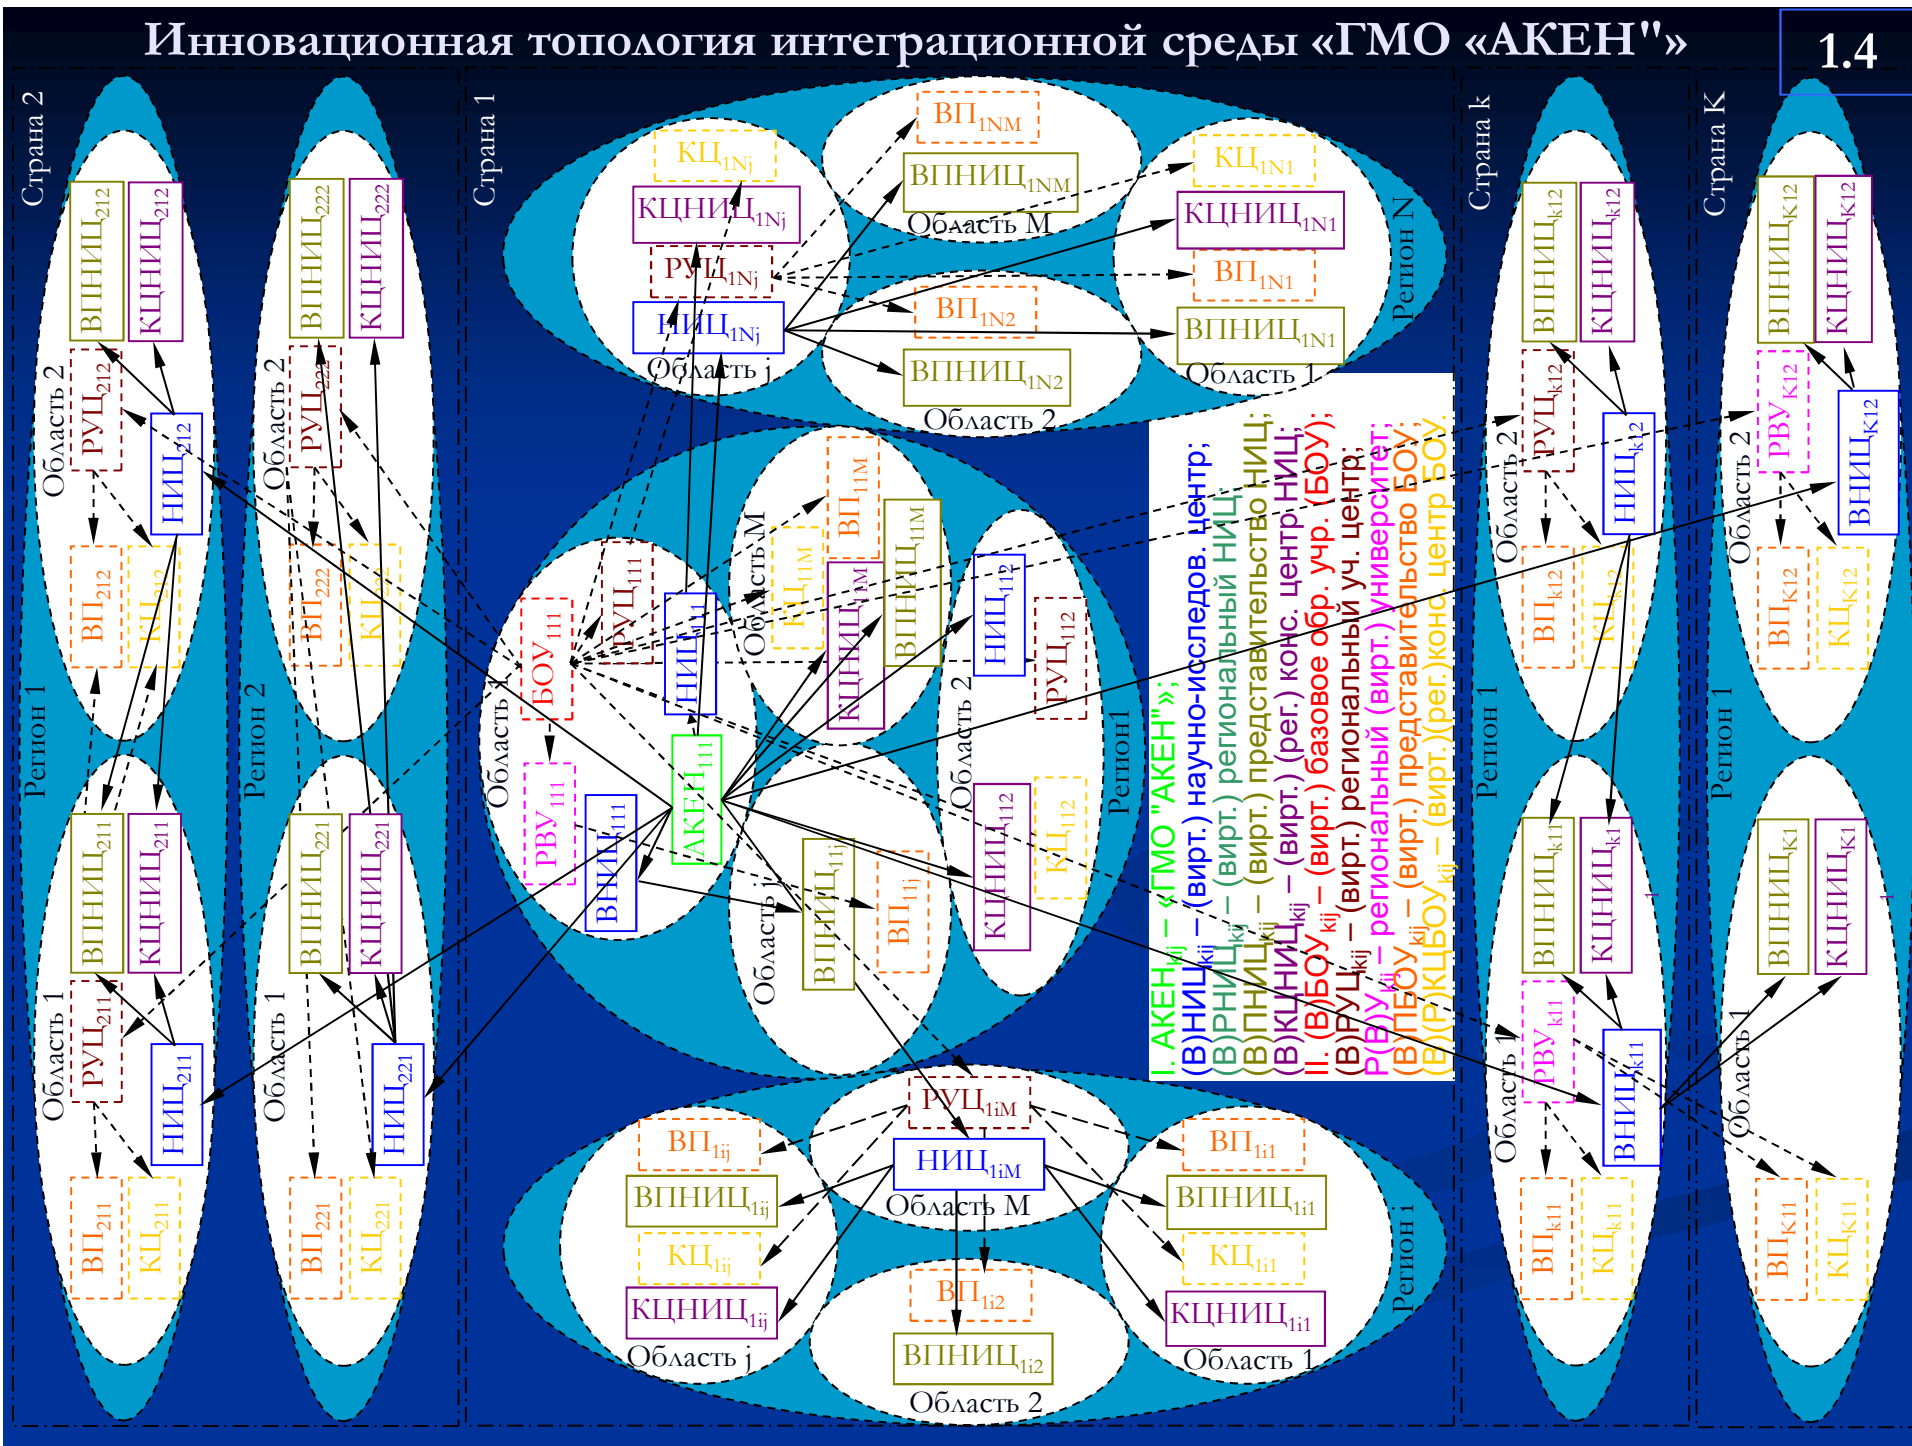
Инновационная топология интеграционной среды «ГМО «АКЕН"»

1.4

Страна 2

Страна 1

Страна k

Страна K

I. АКЕН$_{kij}$ – «ГМО "АКЕН"»;
(В)НИЦ$_{kij}$ – (вирт.) научно-исследов. центр;
(В)РНИЦ$_{kij}$ – (вирт.) региональный НИЦ;
(В)ПНИЦ$_{kij}$ – (вирт.) представительство НИЦ;
(В)КЦНИЦ$_{kij}$ – (вирт.) (рег.) конс. центр НИЦ;
II. (В)БОУ$_{kij}$ – (вирт.) базовое обр. учр. (БОУ);
(В)РУЦ$_{kij}$ – (вирт.) региональный уч. центр;
Р(В)У$_{kij}$ – региональный (вирт.) университет;
(В)ПБОУ$_{kij}$ – (вирт.) представительство БОУ;
(В)(Р)КЦБОУ$_{kij}$ – (вирт.)(рег.)конс центр БОУ

Область 2
Область 1
Регион 1
Регион 2
Регион N
Регион 1
Область j
Область M
Область 1
Область 2

ВПНИЦ$_{212}$
КЦНИЦ$_{212}$
РУЦ$_{212}$
НИЦ$_{212}$
ВП$_{212}$
КЦ$_{212}$
ВПНИЦ$_{211}$
КЦНИЦ$_{211}$
РУЦ$_{211}$
НИЦ$_{211}$
ВП$_{211}$
КЦ$_{211}$
ВПНИЦ$_{222}$
КЦНИЦ$_{222}$
РУЦ$_{222}$
ВП$_{222}$
КЦ$_{222}$
ВПНИЦ$_{221}$
КЦНИЦ$_{221}$
НИЦ$_{221}$
ВП$_{221}$
КЦ$_{221}$

КЦ$_{1Nj}$
КЦНИЦ$_{1Nj}$
РУЦ$_{1Nj}$
НИЦ$_{1Nj}$
ВП$_{1NM}$
ВПНИЦ$_{1NM}$
ВП$_{1N2}$
ВПНИЦ$_{1N2}$
КЦ$_{1N1}$
КЦНИЦ$_{1N1}$
ВП$_{1N1}$
ВПНИЦ$_{1N1}$

БОУ$_{111}$
РУЦ$_{111}$
НИЦ$_{111}$
РВУ$_{111}$
ВНИЦ$_{111}$
АКЕН$_{111}$
ВП$_{11M}$
КЦ$_{11M}$
КЦНИЦ$_{11M}$
ВПНИЦ$_{11M}$
НИЦ$_{112}$
РУЦ$_{112}$
КЦНИЦ$_{112}$
КЦ$_{112}$
ВПНИЦ$_{11j}$
ВП$_{11j}$

РУЦ$_{1iM}$
НИЦ$_{1iM}$
ВП$_{1ij}$
ВПНИЦ$_{1ij}$
КЦ$_{1ij}$
КЦНИЦ$_{1ij}$
ВП$_{1i2}$
ВПНИЦ$_{1i2}$
ВП$_{1i1}$
ВПНИЦ$_{1i1}$
КЦ$_{1i1}$
КЦНИЦ$_{1i1}$

ВПНИЦ$_{k12}$
КЦНИЦ$_{k12}$
РУЦ$_{k12}$
НИЦ$_{k12}$
ВП$_{k12}$
КЦ$_{k12}$
ВПНИЦ$_{k11}$
КЦНИЦ$_{k1}$
РВУ$_{k11}$
ВНИЦ$_{k11}$
ВП$_{k11}$
КЦ$_{k11}$

ВПНИЦ$_{K12}$
КЦНИЦ$_{K12}$
РВУ$_{K12}$
ВНИЦ$_{K12}$
ВП$_{K12}$
КЦ$_{K12}$
ВПНИЦ$_{K1}$
КЦНИЦ$_{K1}$
ВП$_{K11}$
КЦ$_{K11}$